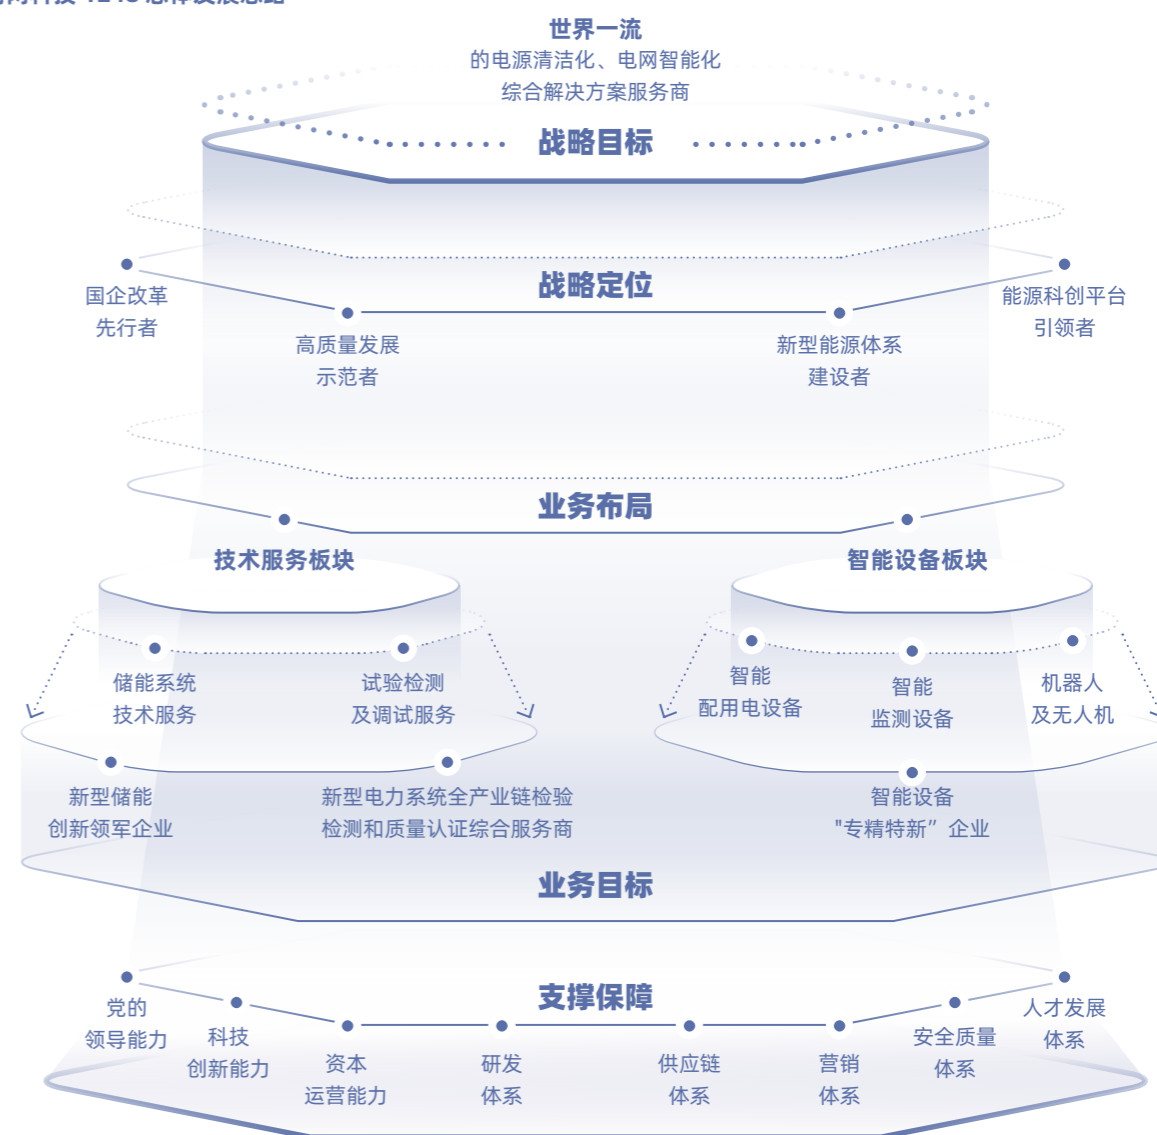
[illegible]

世界一流
的电源清洁化、电网智能化
综合解决方案服务商

战略目标

战略定位

国企改革
先行者

高质量发展
示范者

新型能源体系
建设者

能源科创平台
引领者

业务布局

技术服务板块

智能设备板块

储能系统
技术服务

试验检测
及调试服务

智能
配用电设备

智能
监测设备

机器人
及无人机

新型储能
创新领军企业

新型电力系统全产业链检验
检测和质量认证综合服务商

智能设备
"专精特新"企业

业务目标

支撑保障

党的
领导能力

科技
创新能力

资本
运营能力

研发
体系

供应链
体系

营销
体系

安全质量
体系

人才发展
体系